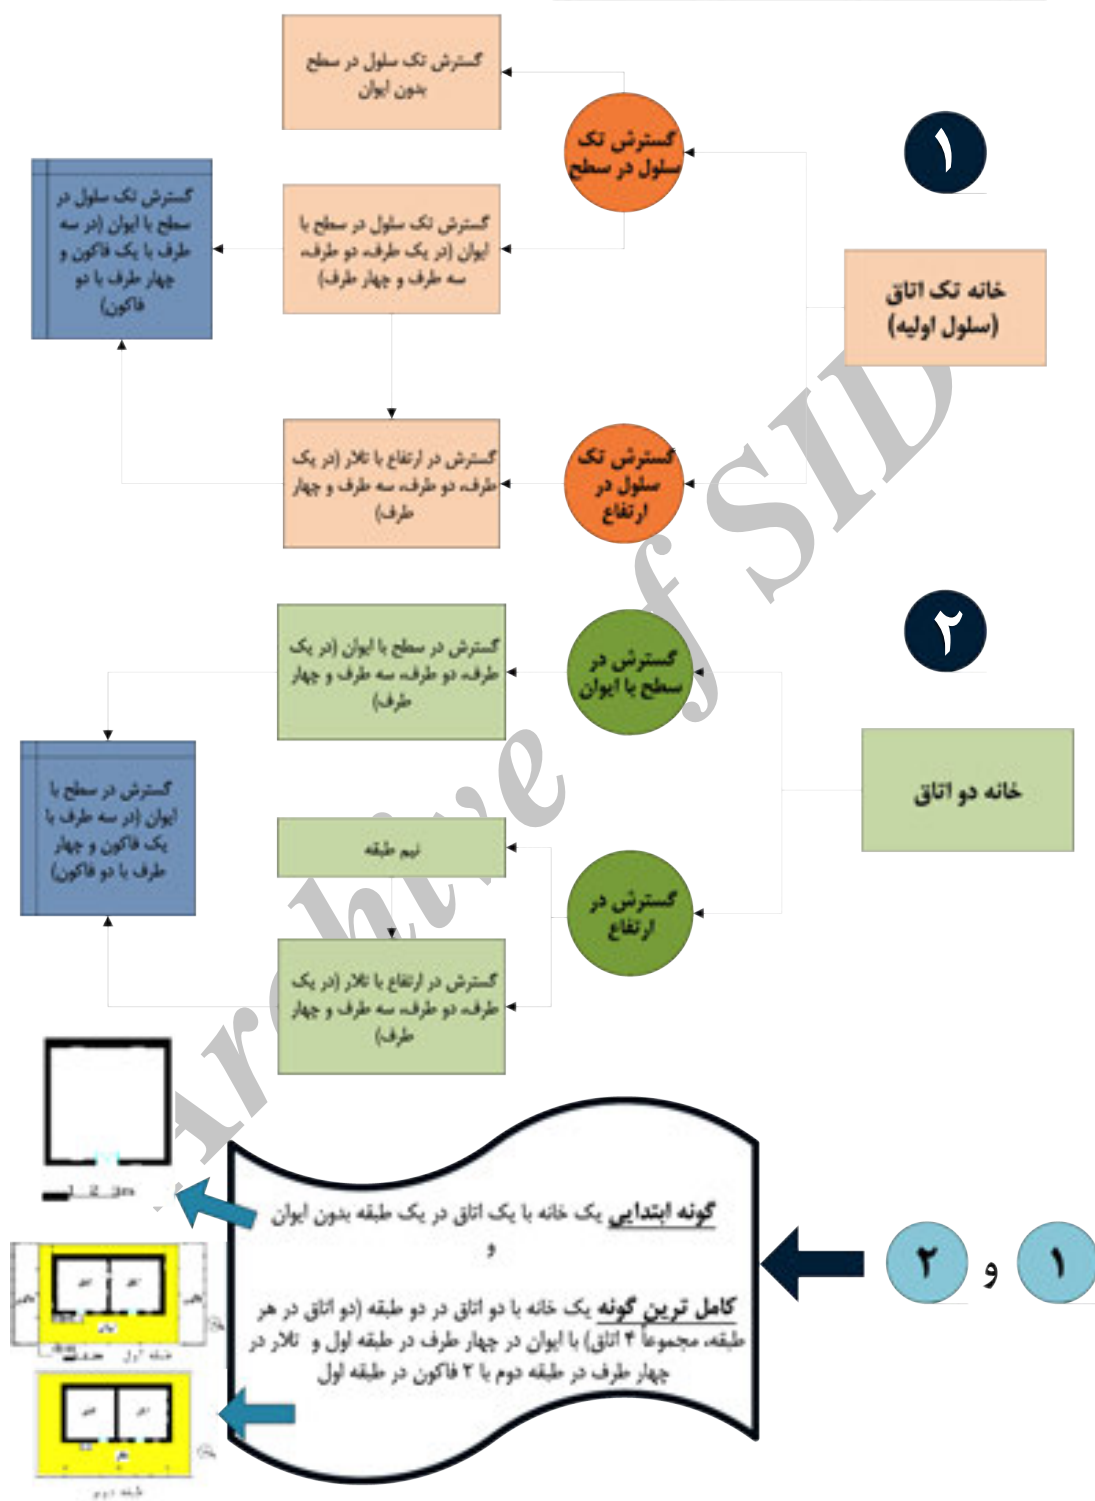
۱

خانه تک اتاق (سلول اولیه)

گسترش تک سلول در سطح

گسترش تک سلول در سطح بدون ایوان

گسترش تک سلول در سطح با ایوان (در یک طرف، دو طرف، سه طرف و چهار طرف)

گسترش تک سلول در سطح با ایوان (در سه طرف با یک فاکون و چهار طرف با دو فاکون)

گسترش تک سلول در ارتفاع

گسترش در ارتفاع با تالار (در یک طرف، دو طرف، سه طرف و چهار طرف)

۲

خانه دو اتاق

گسترش در سطح با ایوان

گسترش در سطح با ایوان (در یک طرف، دو طرف، سه طرف و چهار طرف)

گسترش در سطح با ایوان (در سه طرف با یک فاکون و چهار طرف با دو فاکون)

گسترش در ارتفاع

نیم طبقه

گسترش در ارتفاع با تالار (در یک طرف، دو طرف، سه طرف و چهار طرف)

گونه ابتدایی یک خانه با یک اتاق در یک طبقه بدون ایوان
و
کامل ترین گونه یک خانه با دو اتاق در دو طبقه (دو اتاق در هر طبقه، مجموعاً ۴ اتاق) با ایوان در چهار طرف در طبقه اول و تالار در چهار طرف در طبقه دوم با ۲ فاکون در طبقه اول

۱ و ۲

Archive of SID